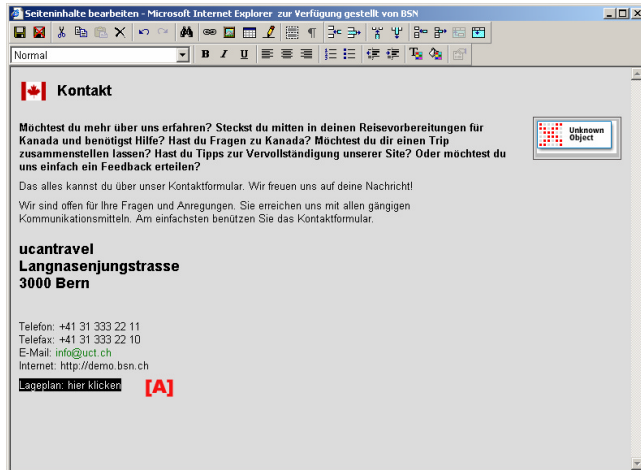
Seiteninhalte bearbeiten - Microsoft Internet Explorer zur Verfügung gestellt von BSN

Normal

B I U

Kontakt

Möchtest du mehr über uns erfahren? Steckst du mitten in deinen Reisevorbereitungen für Kanada und benötigst Hilfe? Hast du Fragen zu Kanada? Möchtest du dir einen Trip zusammenstellen lassen? Hast du Tipps zur Vervollständigung unserer Site? Oder möchtest du uns einfach ein Feedback erteilen?

Unknown Object

Das alles kannst du über unser Kontaktformular. Wir freuen uns auf deine Nachricht!

Wir sind offen für Ihre Fragen und Anregungen. Sie erreichen uns mit allen gängigen Kommunikationsmitteln. Am einfachsten benützen Sie das Kontaktformular.

ucantravel
Langnasenjungstrasse
3000 Bern

Telefon: +41 31 333 22 11
Telefax: +41 31 333 22 10
E-Mail: info@uct.ch
Internet: http://demo.bsn.ch

Lageplan: hier klicken

[A]